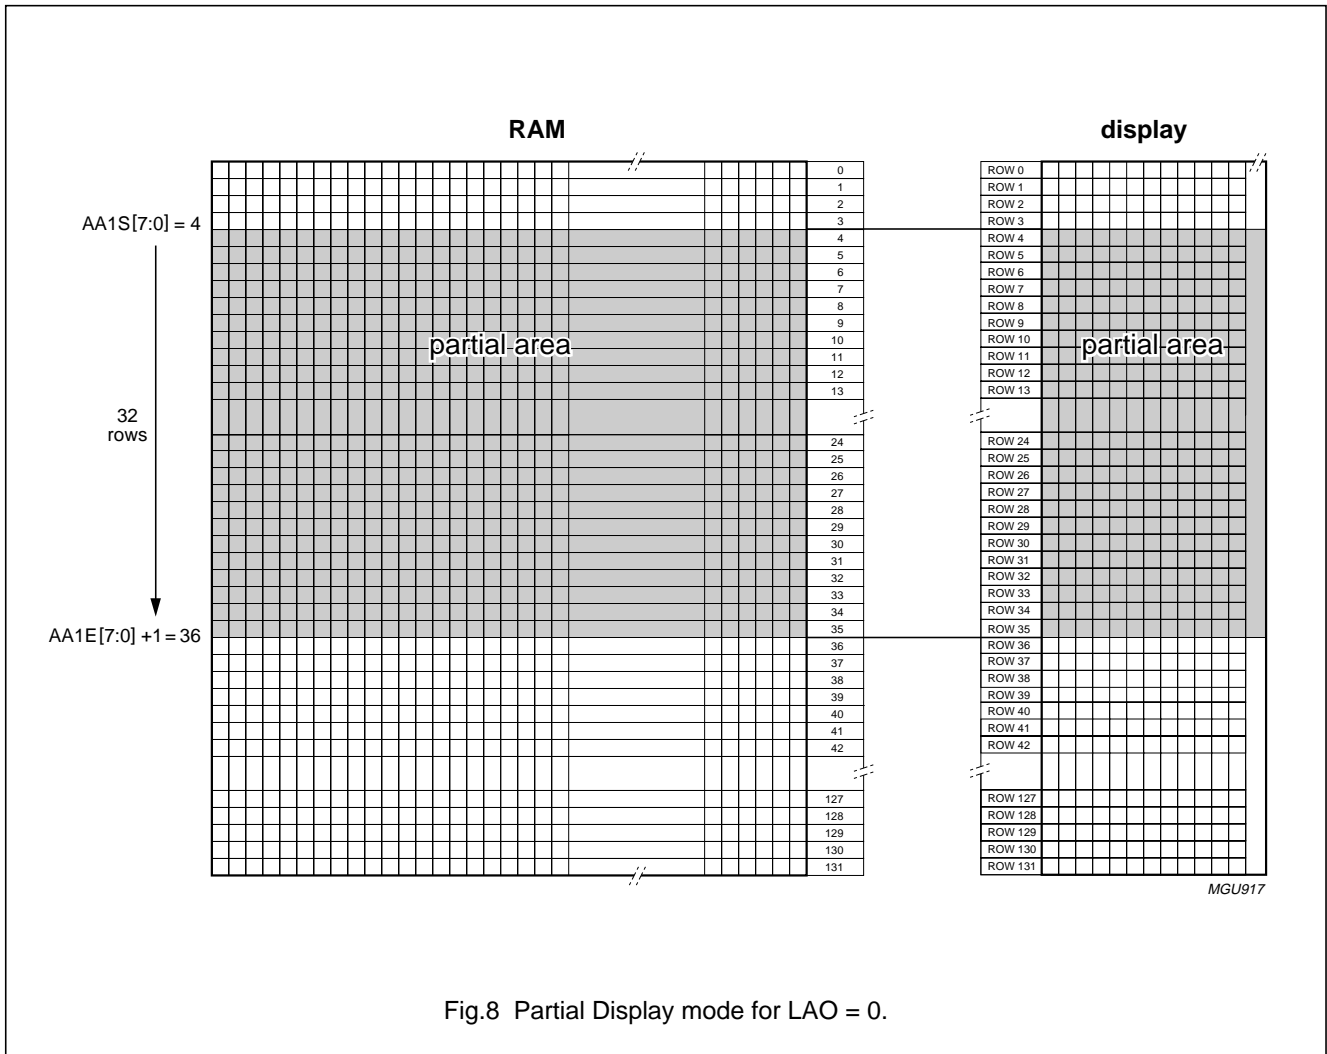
RAM

display

AA1S[7:0] = 4

32
rows

AA1E[7:0] +1 = 36

partial area

0
1
2
3
4
5
6
7
8
9
10
11
12
13
24
25
26
27
28
29
30
31
32
33
34
35
36
37
38
39
40
41
42
127
128
129
130
131

ROW 0
ROW 1
ROW 2
ROW 3
ROW 4
ROW 5
ROW 6
ROW 7
ROW 8
ROW 9
ROW 10
ROW 11
ROW 12
ROW 13
ROW 24
ROW 25
ROW 26
ROW 27
ROW 28
ROW 29
ROW 30
ROW 31
ROW 32
ROW 33
ROW 34
ROW 35
ROW 36
ROW 37
ROW 38
ROW 39
ROW 40
ROW 41
ROW 42
ROW 127
ROW 128
ROW 129
ROW 130
ROW 131

partial area

MGU917

Fig.8 Partial Display mode for LAO = 0.